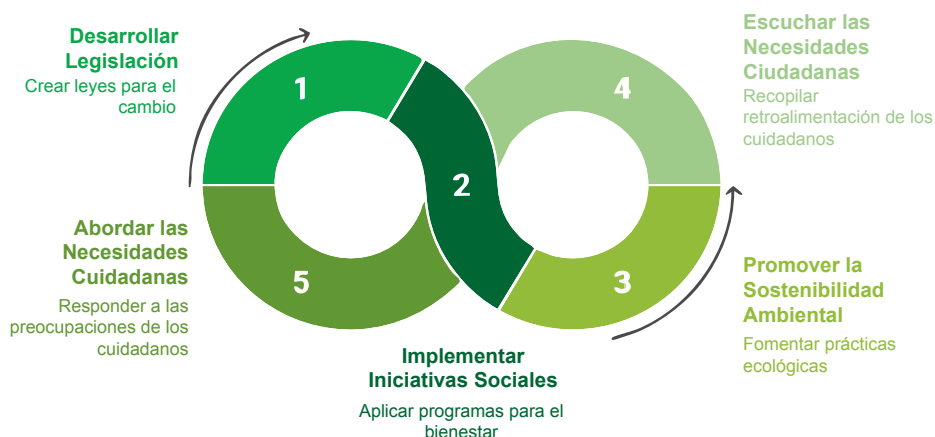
Desarrollar Legislación
Crear leyes para el cambio

1

Escuchar las Necesidades Ciudadanas
Recopilar retroalimentación de los cuidadanos

4

2

Abordar las Necesidades Cuidadanas
Responder a las preocupaciones de los cuidadanos

5

3

Promover la Sostenibilidad Ambiental
Fomentar prácticas ecológicas

Implementar Iniciativas Sociales
Aplicar programas para el bienestar